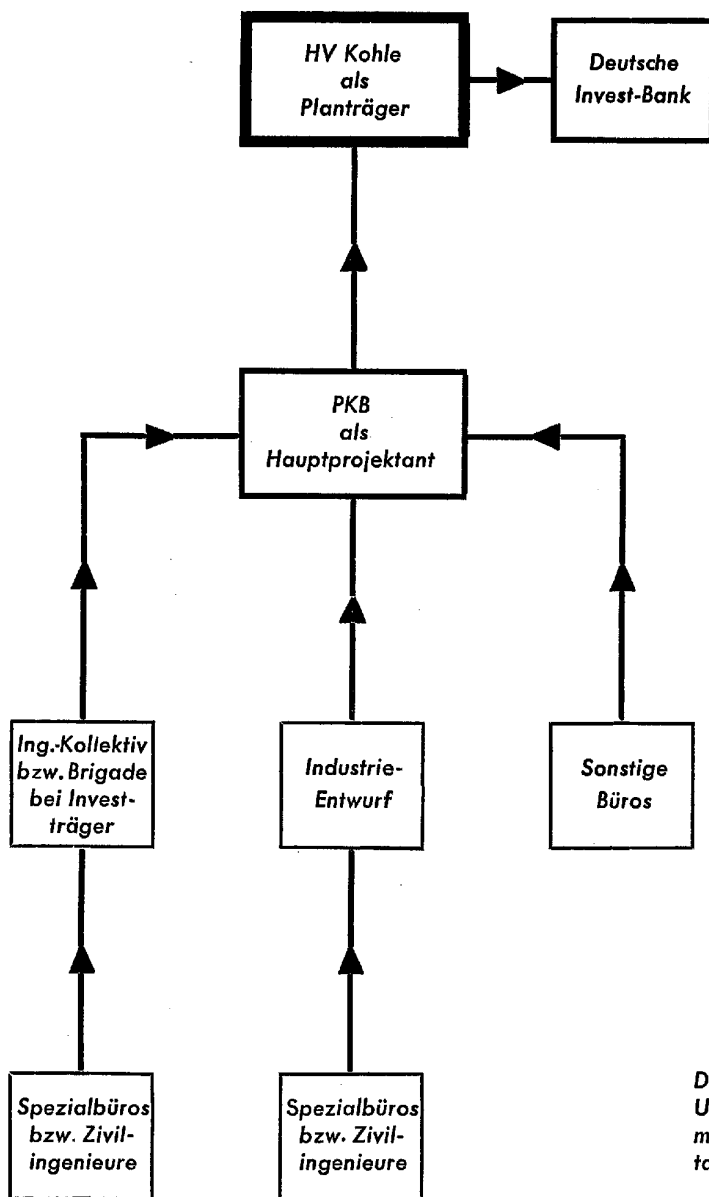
HV Kohle als Planträger

Deutsche Invest-Bank

PKB als Hauptprojektant

Ing.-Kollektiv bzw. Brigade bei Investträger

Industrie-Entwurf

Sonstige Büros

Spezialbüros bzw. Zivilingenieure

Spezialbüros bzw. Zivilingenieure

D
U
m
ta